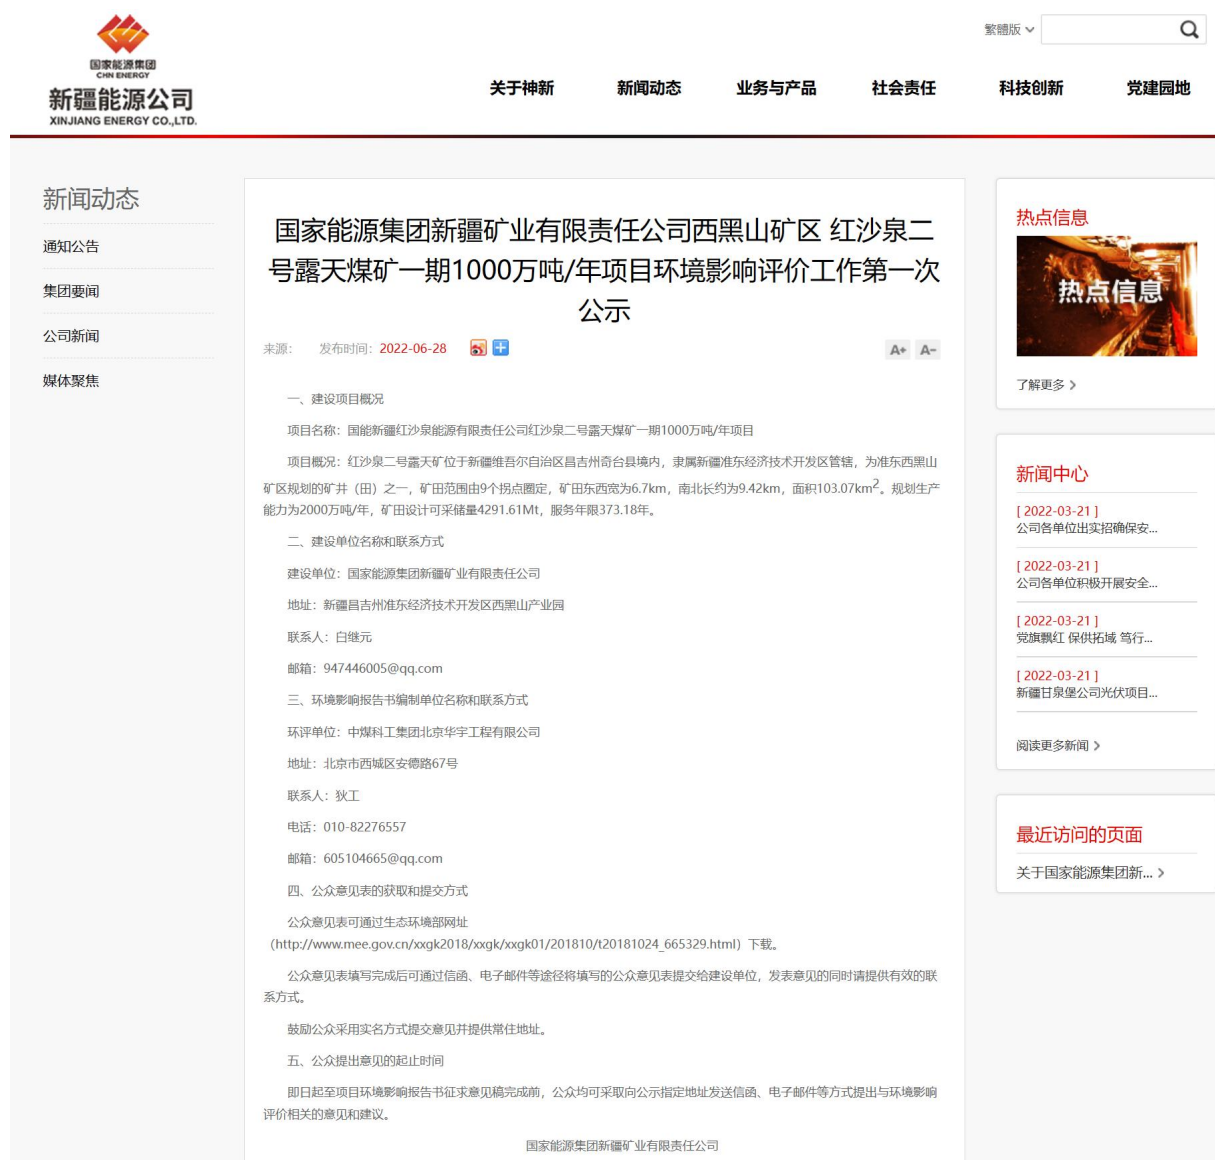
国家能源集团
CHN ENERGY
新疆能源公司
XINJIANG ENERGY CO.,LTD.

繁體版

关于神新　新闻动态　业务与产品　社会责任　科技创新　党建园地

新闻动态
通知公告
集团要闻
公司新闻
媒体聚焦

国家能源集团新疆矿业有限责任公司西黑山矿区 红沙泉二号露天煤矿一期1000万吨/年项目环境影响评价工作第一次公示

来源:　发布时间: 2022-06-28

A+ A-

一、建设项目概况

项目名称：国能新疆红沙泉能源有限责任公司红沙泉二号露天煤矿一期1000万吨/年项目

项目概况：红沙泉二号露天矿位于新疆维吾尔自治区昌吉州奇台县境内，隶属新疆准东经济技术开发区管辖，为准东西黑山矿区规划的矿井（田）之一，矿田范围由9个拐点圈定，矿田东西宽为6.7km，南北长约为9.42km，面积103.07km$^2$。规划生产能力为2000万吨/年，矿田设计可采储量4291.61Mt，服务年限373.18年。

二、建设单位名称和联系方式

建设单位：国家能源集团新疆矿业有限责任公司

地址：新疆昌吉州准东经济技术开发区西黑山产业园

联系人：白继元

邮箱：947446005@qq.com

三、环境影响报告书编制单位名称和联系方式

环评单位：中煤科工集团北京华宇工程有限公司

地址：北京市西城区安德路67号

联系人：狄工

电话：010-82276557

邮箱：605104665@qq.com

四、公众意见表的获取和提交方式

公众意见表可通过生态环境部网址（http://www.mee.gov.cn/xxgk2018/xxgk/xxgk01/201810/t20181024_665329.html）下载。

公众意见表填写完成后可通过信函、电子邮件等途径将填写的公众意见表提交给建设单位，发表意见的同时请提供有效的联系方式。

鼓励公众采用实名方式提交意见并提供常住地址。

五、公众提出意见的起止时间

即日起至项目环境影响报告书征求意见稿完成前，公众均可采取向公示指定地址发送信函、电子邮件等方式提出与环境影响评价相关的意见和建议。

国家能源集团新疆矿业有限责任公司

热点信息
热点信息
了解更多 >

新闻中心
[ 2022-03-21 ]
公司各单位出实招确保安...
[ 2022-03-21 ]
公司各单位积极开展安全...
[ 2022-03-21 ]
党旗飘红 保供拓域 笃行...
[ 2022-03-21 ]
新疆甘泉堡公司光伏项目...
阅读更多新闻 >

最近访问的页面
关于国家能源集团新... >